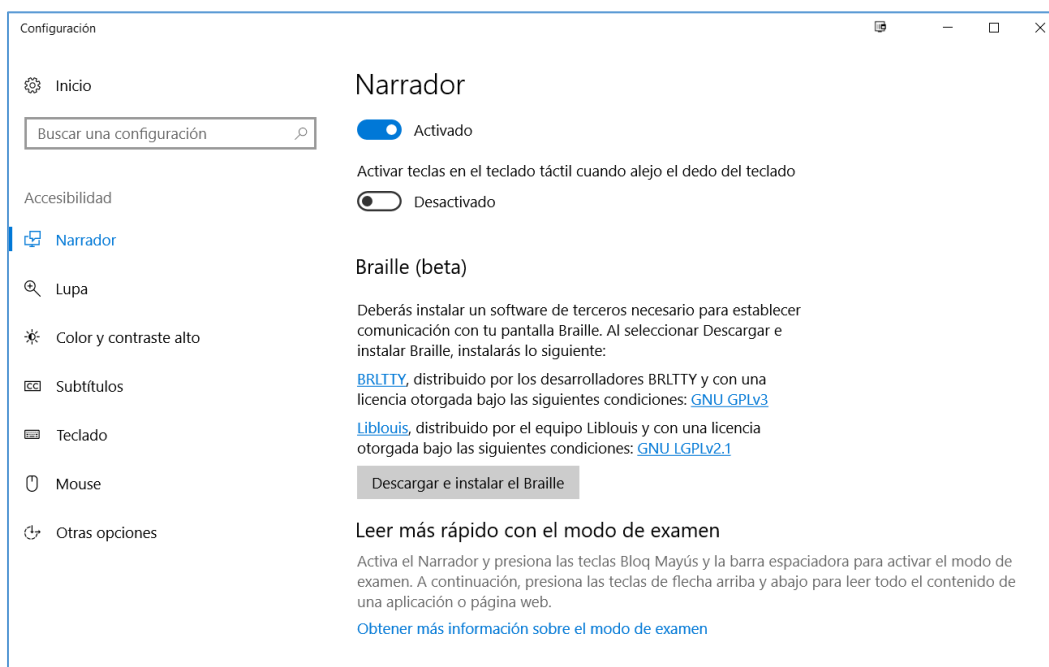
Configuración

Inicio

Buscar una configuración

Accesibilidad

Narrador

Lupa

Color y contraste alto

Subtítulos

Teclado

Mouse

Otras opciones

Narrador

Activado

Activar teclas en el teclado táctil cuando alejo el dedo del teclado

Desactivado

Braille (beta)

Deberás instalar un software de terceros necesario para establecer comunicación con tu pantalla Braille. Al seleccionar Descargar e instalar Braille, instalarás lo siguiente:

BRLTTY, distribuido por los desarrolladores BRLTTY y con una licencia otorgada bajo las siguientes condiciones: GNU GPLv3

Liblouis, distribuido por el equipo Liblouis y con una licencia otorgada bajo las siguientes condiciones: GNU LGPLv2.1

Descargar e instalar el Braille

Leer más rápido con el modo de examen

Activa el Narrador y presiona las teclas Bloq Mayús y la barra espaciadora para activar el modo de examen. A continuación, presiona las teclas de flecha arriba y abajo para leer todo el contenido de una aplicación o página web.

Obtener más información sobre el modo de examen